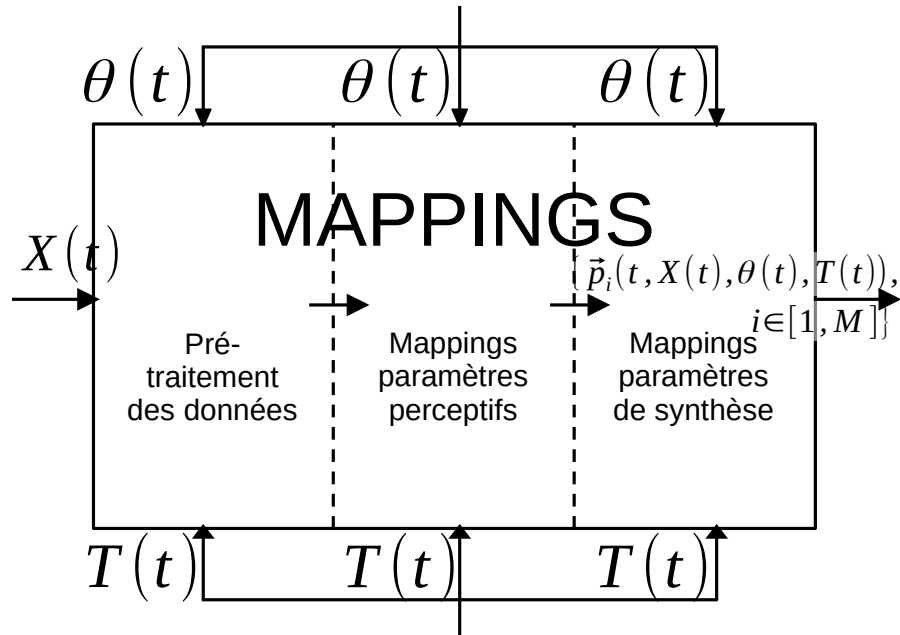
$\theta(t)$ $\theta(t)$ $\theta(t)$

MAPPINGS

$X(t)$

$\{\vec{p}_i(t, X(t), \theta(t), T(t)), i \in [1, M]\}$

Prétraitement des données

Mappings paramètres perceptifs

Mappings paramètres de synthèse

$T(t)$ $T(t)$ $T(t)$